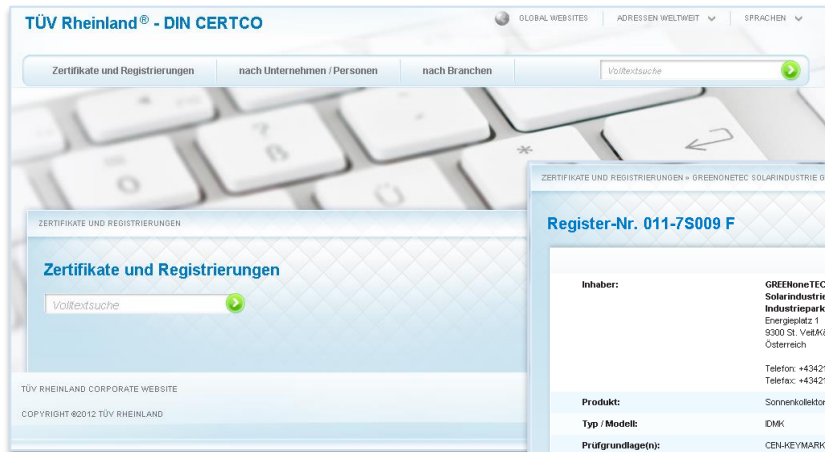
TÜV Rheinland® - DIN CERTCO

GLOBAL WEBSITES ADRESSEN WELTWEIT SPRACHEN

Zertifikate und Registrierungen nach Unternehmen / Personen nach Branchen

Volltextsuche

ZERTIFIKATE UND REGISTRIERUNGEN

Zertifikate und Registrierungen

Volltextsuche

TÜV RHEINLAND CORPORATE WEBSITE

COPYRIGHT ©2012 TÜV RHEINLAND

ZERTIFIKATE UND REGISTRIERUNGEN » GREENONETEC SOLARINDUSTRIE G

Register-Nr. 011-7S009 F

| | |
|---|---|
| Inhaber: | GREENoneTEC Solarindustrie Industriepark Energieplatz 1 9300 St. Veit/K Österreich Telefon: +4342 Telefax: +4342 |
| Produkt: | Sonnenkollektor |
| Typ / Modell: | IDMK |
| Prüfgrundlage(n): | CEN-KEYMARK |